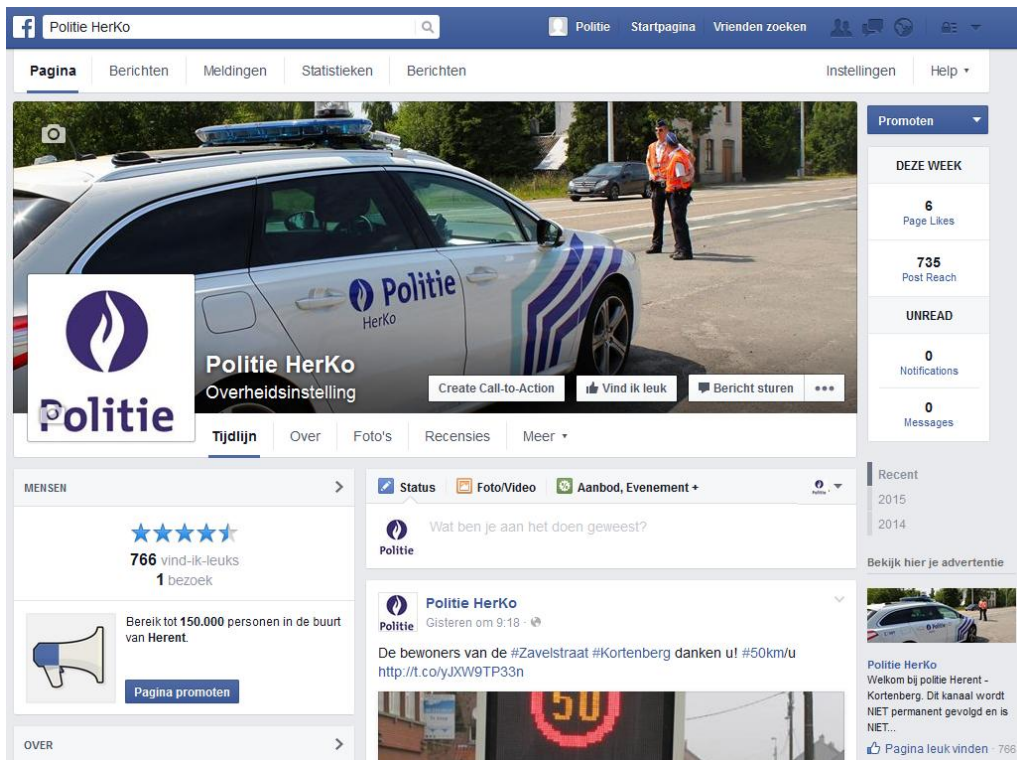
Politie HerKo

Politie Startpagina Vrienden zoeken

Pagina Berichten Meldingen Statistieken Berichten Instellingen Help ▾

Politie HerKo

Politie
Overheidsinstelling

Politie

Create Call-to-Action Vind ik leuk Bericht sturen •••

Tijdlijn Over Foto's Recensies Meer ▾

Promoten

DEZE WEEK

6
Page Likes

735
Post Reach

UNREAD

0
Notifications

0
Messages

Recent
2015
2014

MENSEN

★★★★★
766 vind-ik-leuks
1 bezoek

Bereik tot 150.000 personen in de buurt van Herent.

Pagina promoten

OVER

Status Foto/Video Aanbod, Evenement +

Politie

Wat ben je aan het doen geweest?

Politie
Politie HerKo
Gisteren om 9:18 ·

De bewoners van de #Zavelstraat #Kortenberg danken u! #50km/u http://t.co/yJXW9TP33n

50

Bekijk hier je advertentie

Politie HerKo
Welkom bij politie Herent - Kortenberg. Dit kanaal wordt NIET permanent gevolgd en is NIET...

Pagina leuk vinden · 766